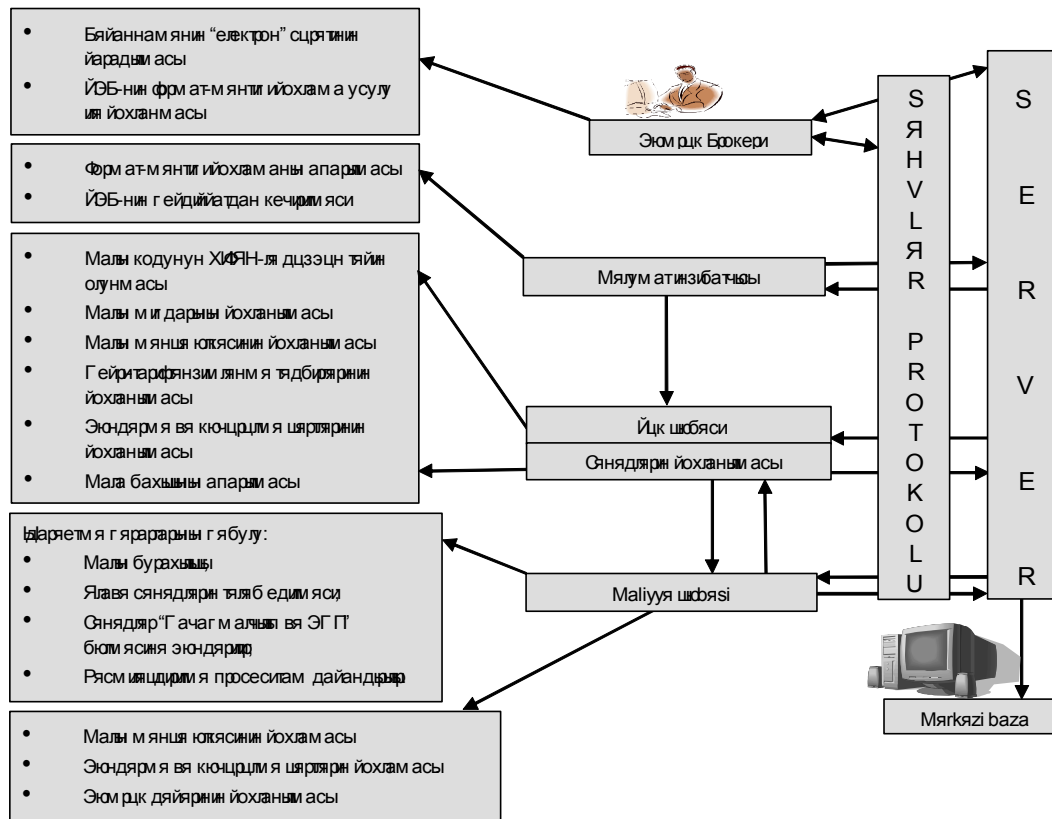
• Бяйаннамянин "електрон" сцрятинин йарадылмасы
• ЙЭБ-нин формат-мянтиги йохламa усулу иля йохланмасы

Эюмрцк Брокери

• Формат-мянтиги йохламаны апарылмасы
• ЙЭБ-нин гейдиййатдан кечирилмяси

• Малын кодунун ХИФЯН-ля дцзэцн тяйин олунмасы
• Малын мигдарынын йохланылмасы
• Малын мяншя юлкясинин йохланылмасы
• Гейри-тарифтянзимлянмя тядбирляринин йохланылмасы
• Эюндярмя вя кючцрцлмя шяртляринин йохланылмасы
• Мала бахышын апарылмасы

Мялуматинзибатчысы

Йцк шюбяси

Сянядлярин йохланылмасы

Ишарятмя гярарларынын гябулу:
• Малын бурахылышы
• Ялавя сянядлярин тяляб едилмяси;
• Сянядляр "Гачагмалчылыг вя ЭГП" бюлмясиня эюндярилир;
• Рясмиляшдирилмя просеситам дайандырылыр

Maliyyя шюbяsi

• Малын мяншя юлкясинин йохламасы
• Эюндярмя вя кючцрцлмя шяртлярин йохламасы
• Эюмрцк дяйярлярин йохланылмасы

S Я H V L Я R P R O T O K O L U

S E R V E R

Mяrkяzi baza